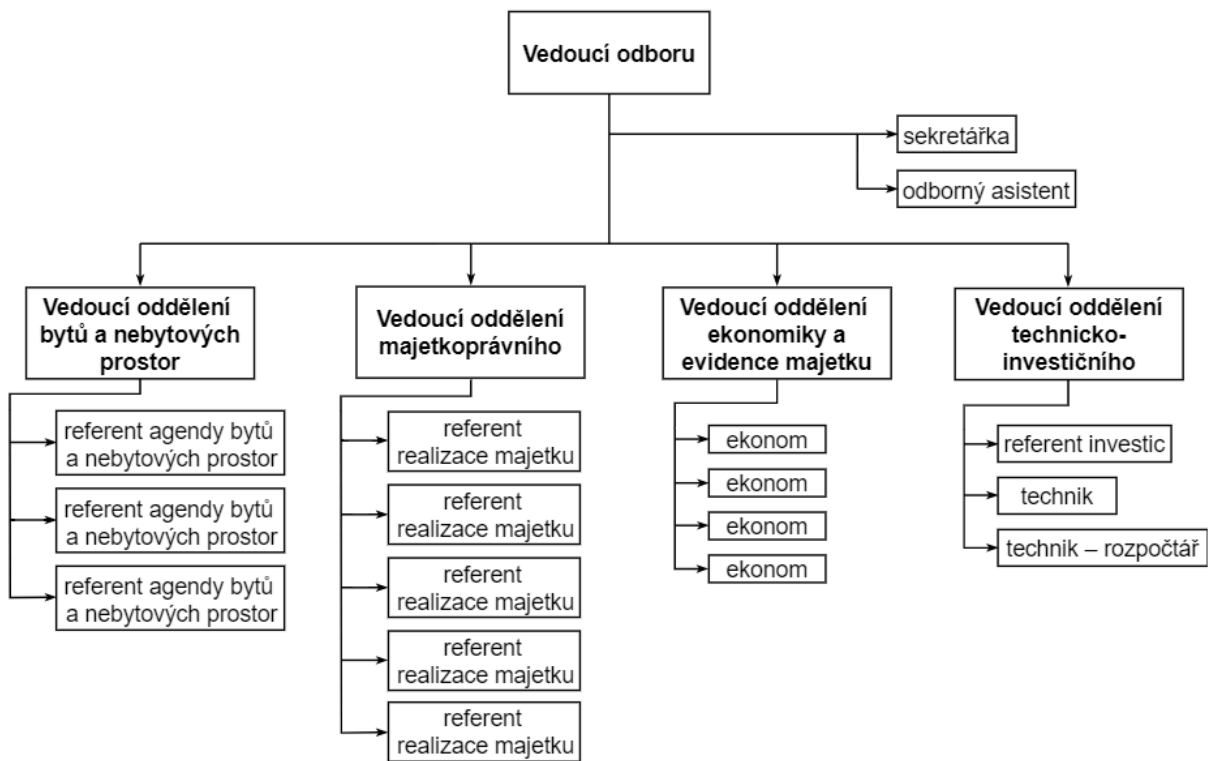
Vedoucí odboru

sekretářka

odborný asistent

Vedoucí oddělení bytů a nebytových prostor

referent agendy bytů a nebytových prostor

referent agendy bytů a nebytových prostor

referent agendy bytů a nebytových prostor

Vedoucí oddělení majetkoprávního

referent realizace majetku

referent realizace majetku

referent realizace majetku

referent realizace majetku

referent realizace majetku

Vedoucí oddělení ekonomiky a evidence majetku

ekonom

ekonom

ekonom

ekonom

Vedoucí oddělení technicko-investičního

referent investic

technik

technik – rozpočtář